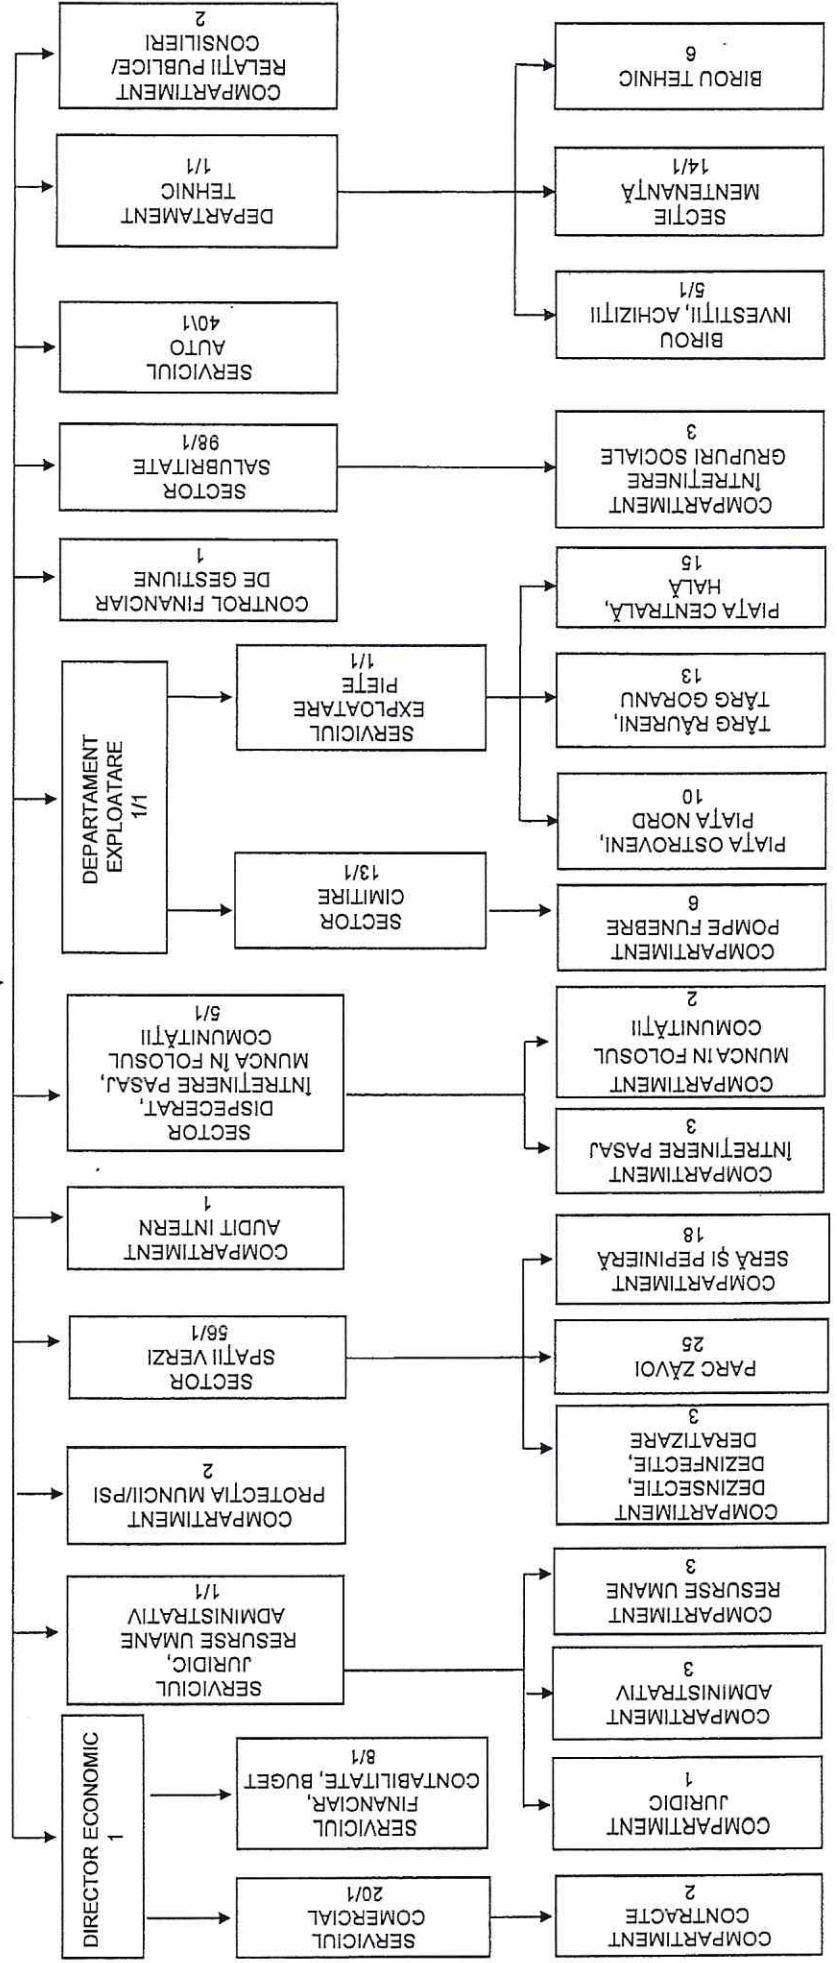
DIRECTOR ECONOMIC
1

SERVICIUL COMERCIAL
20/1

COMPARTIMENT CONTRACTE
2

SERVICIUL FINANCIAR, CONTABILITATE, BUGET
8/1

SERVICIUL JURIDIC, RESURSE UMANE ADMINISTRATIV
1/1

COMPARTIMENT JURIDIC
1

COMPARTIMENT ADMINISTRATIV
3

COMPARTIMENT RESURSE UMANE
3

COMPARTIMENT PROTECȚIA MUNCII/PSI
2

SECTOR SPAȚII VERZI
56/1

COMPARTIMENT DEZINSECȚIE, DEZINFECȚIE, DERATIZARE
3

PARC ZĂVOI
25

COMPARTIMENT SERĂ ȘI PEPINIERĂ
18

COMPARTIMENT AUDIT INTERN
1

SECTOR DISPECERAT, ÎNTREȚINERE PASAJ, MUNCA ÎN FOLOSUL COMUNITĂȚII
5/1

COMPARTIMENT ÎNTREȚINERE PASAJ
3

COMPARTIMENT MUNCA IN FOLOSUL COMUNITĂȚII
2

DEPARTAMENT EXPLOATARE
1/1

SECTOR CIMITIRE
13/1

COMPARTIMENT POMPE FUNEBRE
6

SERVICIUL EXPLOATARE PIEȚE
1/1

PIAȚA OSTROVENI, PIAȚA NORD
10

TÂRG RÂURENI, TÂRG GORANU
13

PIAȚA CENTRALĂ, HALĂ
15

CONTROL FINANCIAR DE GESTIUNE
1

SECTOR SALUBRITATE
98/1

COMPARTIMENT ÎNTREȚINERE GRUPURI SOCIALE
3

SERVICIUL AUTO
40/1

DEPARTAMENT TEHNIC
1/1

BIROU INVESTIȚII, ACHIZIȚII
5/1

SECȚIE MENTENANȚĂ
14/1

BIROU TEHNIC
6

COMPARTIMENT RELAȚII PUBLICE/ CONSILIERI
2